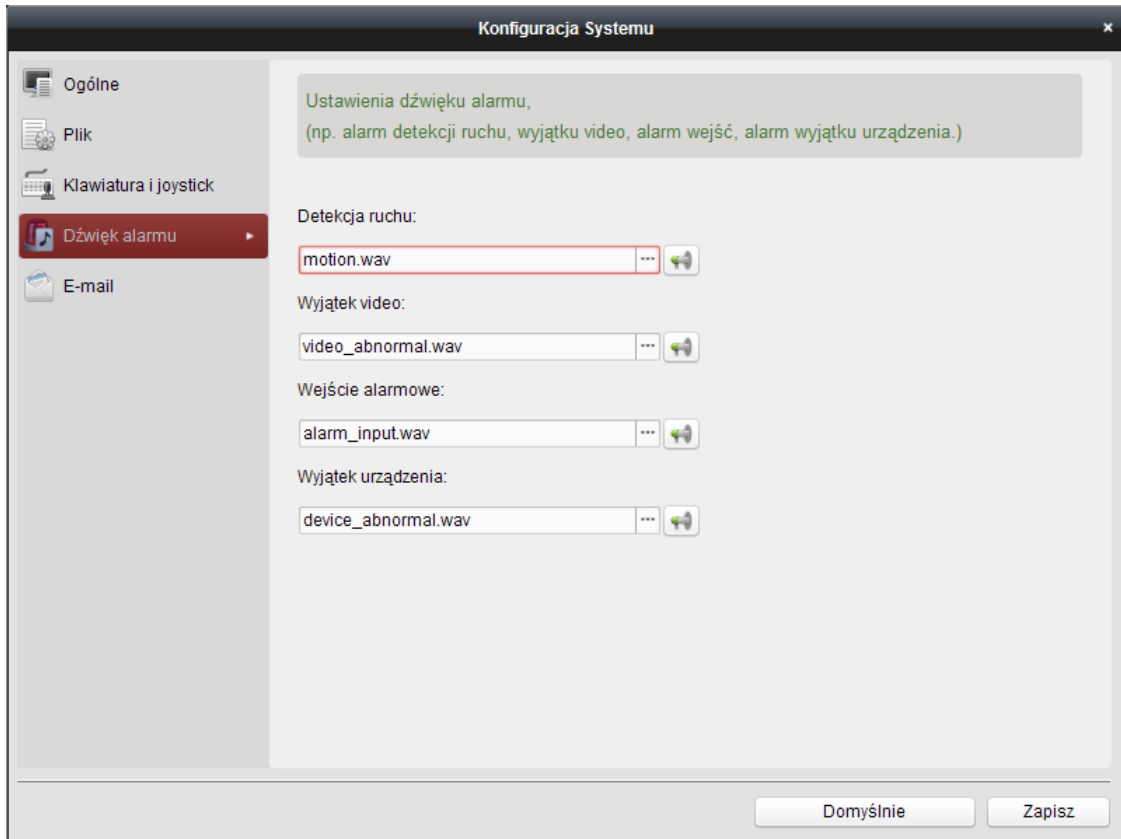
Konfiguracja Systemu

×

Ogólne

Plik

Klawiatura i joystick

Dźwięk alarmu

E-mail

Ustawienia dźwięku alarmu,
(np. alarm detekcji ruchu, wyjątku video, alarm wejść, alarm wyjątku urządzenia.)

Detekcja ruchu:

motion.wav

Wyjątek video:

video_abnormal.wav

Wejście alarmowe:

alarm_input.wav

Wyjątek urządzenia:

device_abnormal.wav

Domyślnie

Zapisz